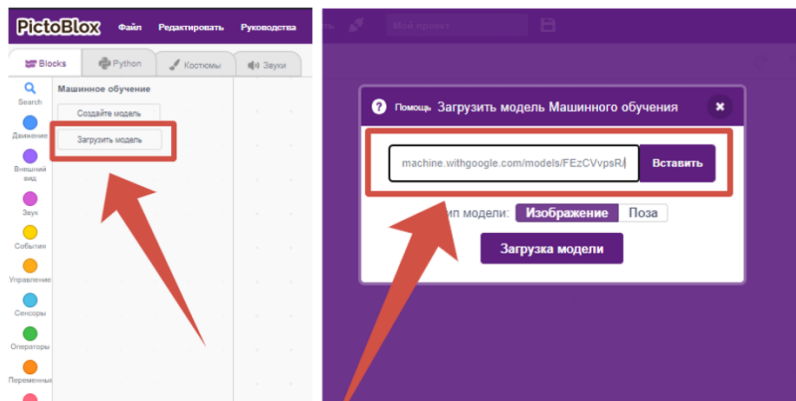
PictoBlox Файл Редактировать Руководства

Blocks Python Костюмы Звуки

Search

Движение

Внешний вид

Звук

События

Управление

Сенсоры

Операторы

Переменные

Машинное обучение

Создайте модель

Загрузить модель

Мой проект

Помощь Загрузить модель Машинного обучения

machine.withgoogle.com/models/FEzCVvpsR/ Вставить

Тип модели: Изображение Поза

Загрузка модели